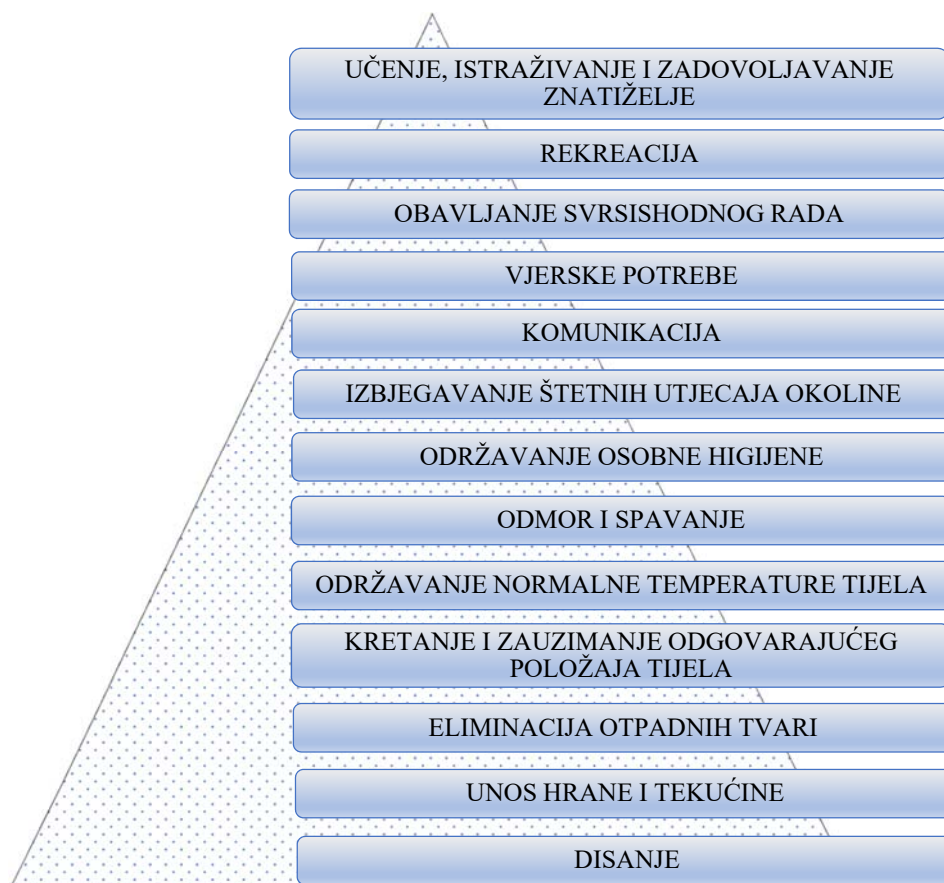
UČENJE, ISTRAŽIVANJE I ZADOVOLJAVANJE ZNATIŽELJE

REKREACIJA

OBAVLJANJE SVRSISHODNOG RADA

VJERSKE POTREBE

KOMUNIKACIJA

IZBJEGAVANJE ŠTETNIH UTJECAJA OKOLINE

ODRŽAVANJE OSOBNE HIGIJENE

ODMOR I SPAVANJE

ODRŽAVANJE NORMALNE TEMPERATURE TIJELA

KRETANJE I ZAUZIMANJE ODGOVARAJUĆEG POLOŽAJA TIJELA

ELIMINACIJA OTPADNIH TVARI

UNOS HRANE I TEKUĆINE

DISANJE